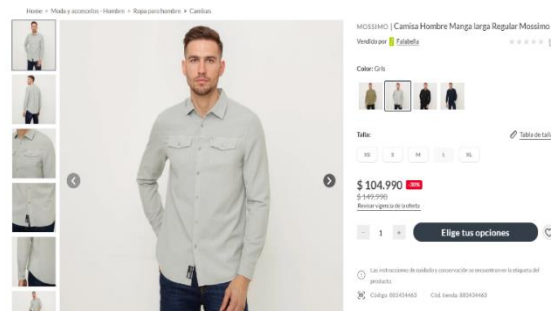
Home > Moda y accesorios - Hombre > Ropa para hombre > Camisas

MOSSIMO | Camisa Hombre Manga larga Regular Mossimo

Vendido por Falabella

Color: Gris

Talla:

Tabla de tallas

XS S M L XL

$ 104.990 -30%

$ 149.990

Revisar vigencia de la oferta

- 1 +

Elige tus opciones

Las instrucciones de cuidado y conservación se encuentran en la etiqueta del producto.

Código: 883434463 Cód. tienda: 883434463